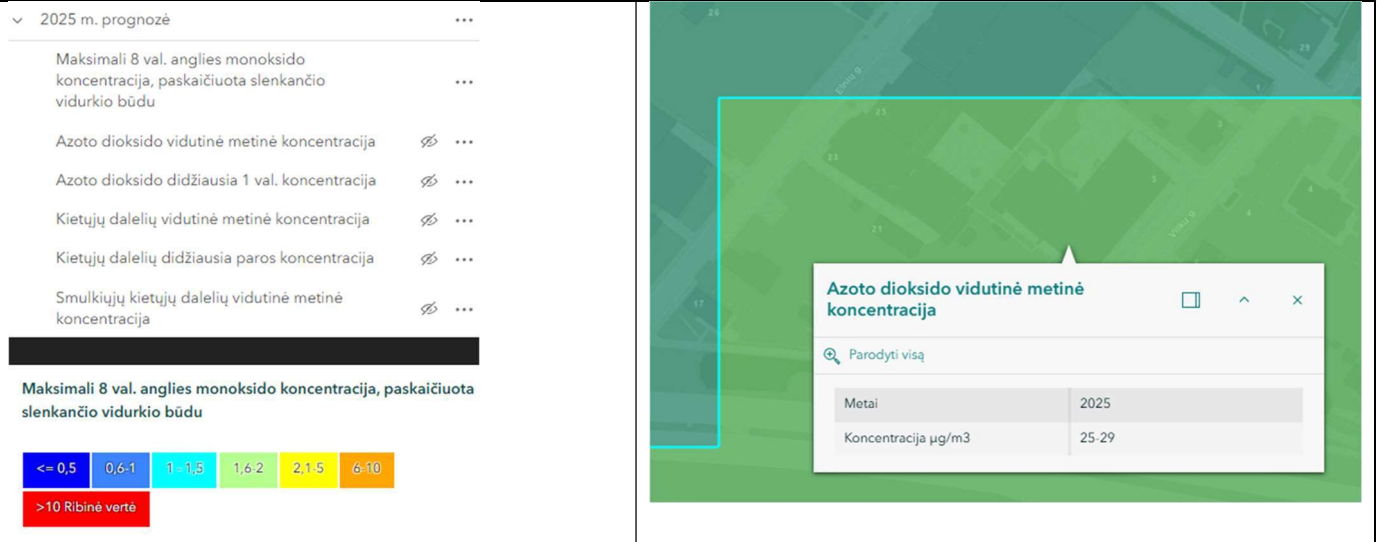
2025 m. prognozė

Maksimali 8 val. anglies monoksido koncentracija, paskaičiuota slenkančio vidurkio būdu

Azoto dioksido vidutinė metinė koncentracija

Azoto dioksido didžiausia 1 val. koncentracija

Kietųjų dalelių vidutinė metinė koncentracija

Kietųjų dalelių didžiausia paros koncentracija

Smulkiųjų kietųjų dalelių vidutinė metinė koncentracija

Maksimali 8 val. anglies monoksido koncentracija, paskaičiuota slenkančio vidurkio būdu

<= 0,5 | 0,6-1 | 1 - 1,5 | 1,6-2 | 2,1-5 | 6-10

>10 Ribinė vertė

26 29 25 23 3 4 4 21 17 Eitės g. Vilkų g.

Azoto dioksido vidutinė metinė koncentracija

Parodyti visą

| Metai | 2025 |
|---|---|
| Koncentracija µg/m3 | 25-29 |